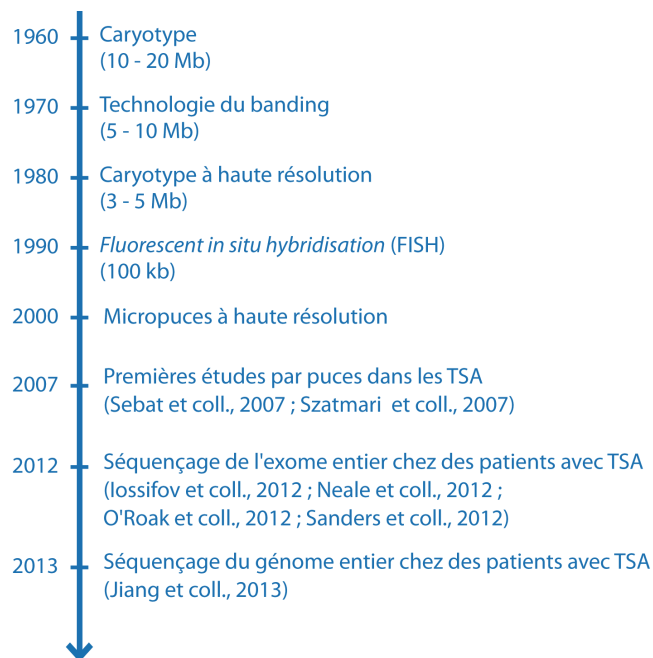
1960 Caryotype
(10 - 20 Mb)

1970 Technologie du banding
(5 - 10 Mb)

1980 Caryotype à haute résolution
(3 - 5 Mb)

1990 *Fluorescent in situ hybridisation* (FISH)
(100 kb)

2000 Micropuces à haute résolution

2007 Premières études par puces dans les TSA
(Sebat et coll., 2007 ; Szatmari et coll., 2007)

2012 Séquençage de l'exome entier chez des patients avec TSA
(Iossifov et coll., 2012 ; Neale et coll., 2012 ; O'Roak et coll., 2012 ; Sanders et coll., 2012)

2013 Séquençage du génome entier chez des patients avec TSA
(Jiang et coll., 2013)